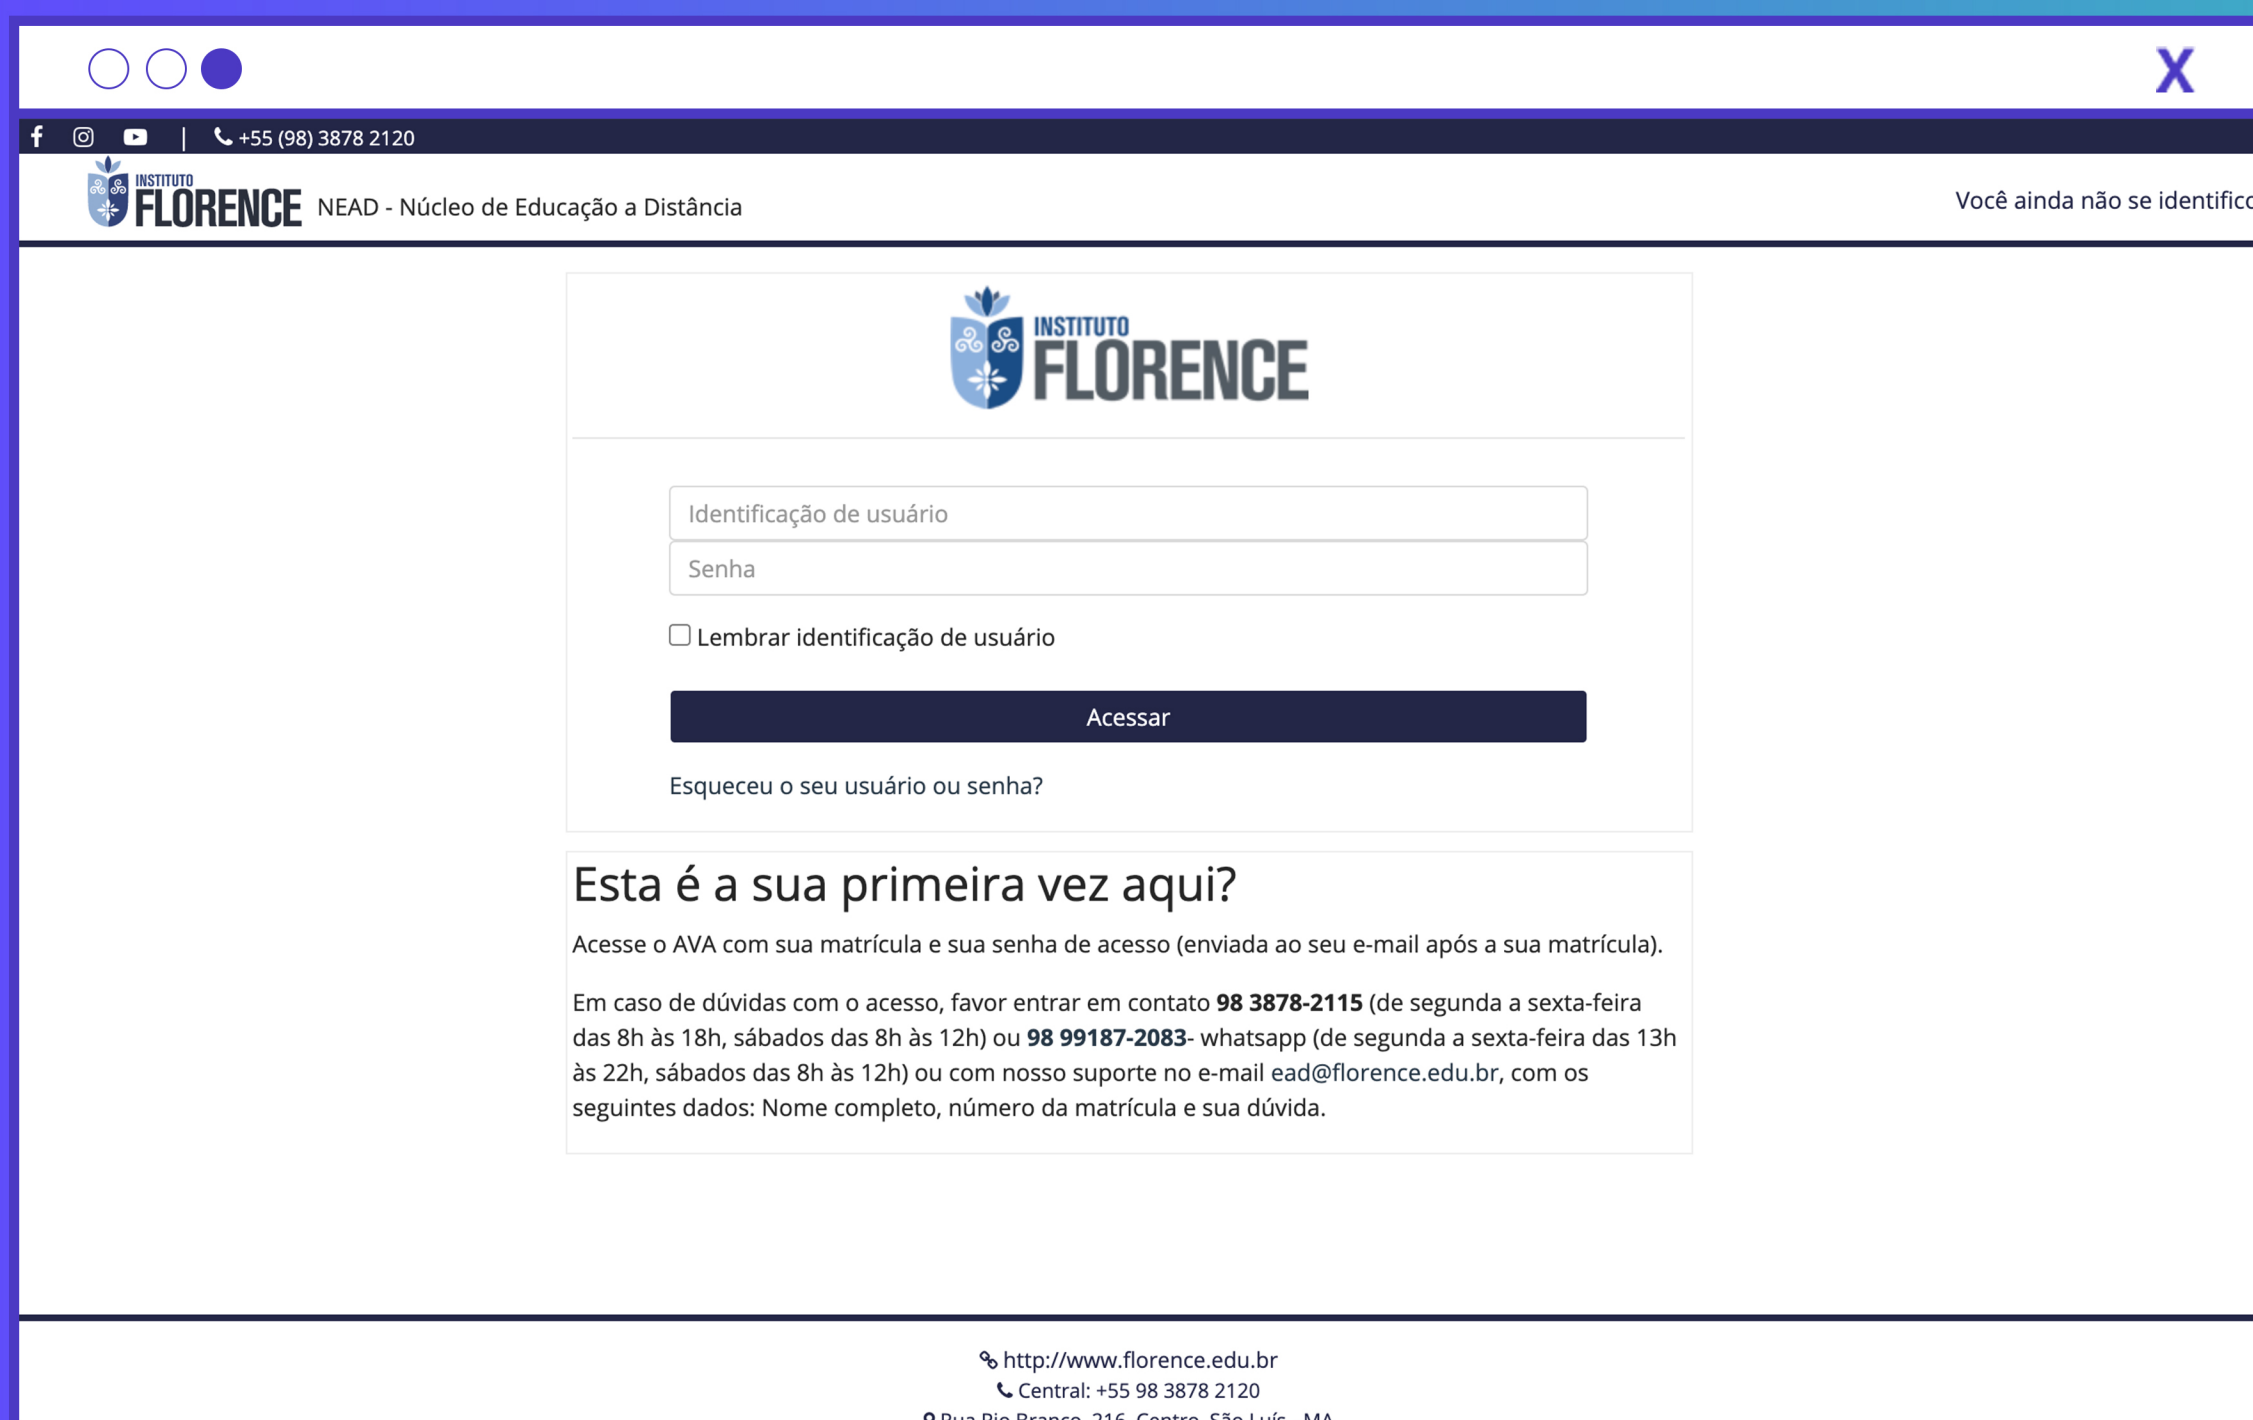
X

| +55 (98) 3878 2120

INSTITUTO FLORENCE NEAD - Núcleo de Educação a Distância

Você ainda não se identific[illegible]

INSTITUTO FLORENCE

Identificação de usuário

Senha

Lembrar identificação de usuário

Acessar

Esqueceu o seu usuário ou senha?

Esta é a sua primeira vez aqui?

Acesse o AVA com sua matrícula e sua senha de acesso (enviada ao seu e-mail após a sua matrícula).

Em caso de dúvidas com o acesso, favor entrar em contato **98 3878-2115** (de segunda a sexta-feira das 8h às 18h, sábados das 8h às 12h) ou **98 99187-2083**- whatsapp (de segunda a sexta-feira das 13h às 22h, sábados das 8h às 12h) ou com nosso suporte no e-mail ead@florence.edu.br, com os seguintes dados: Nome completo, número da matrícula e sua dúvida.

http://www.florence.edu.br
Central: +55 98 3878 2120
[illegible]